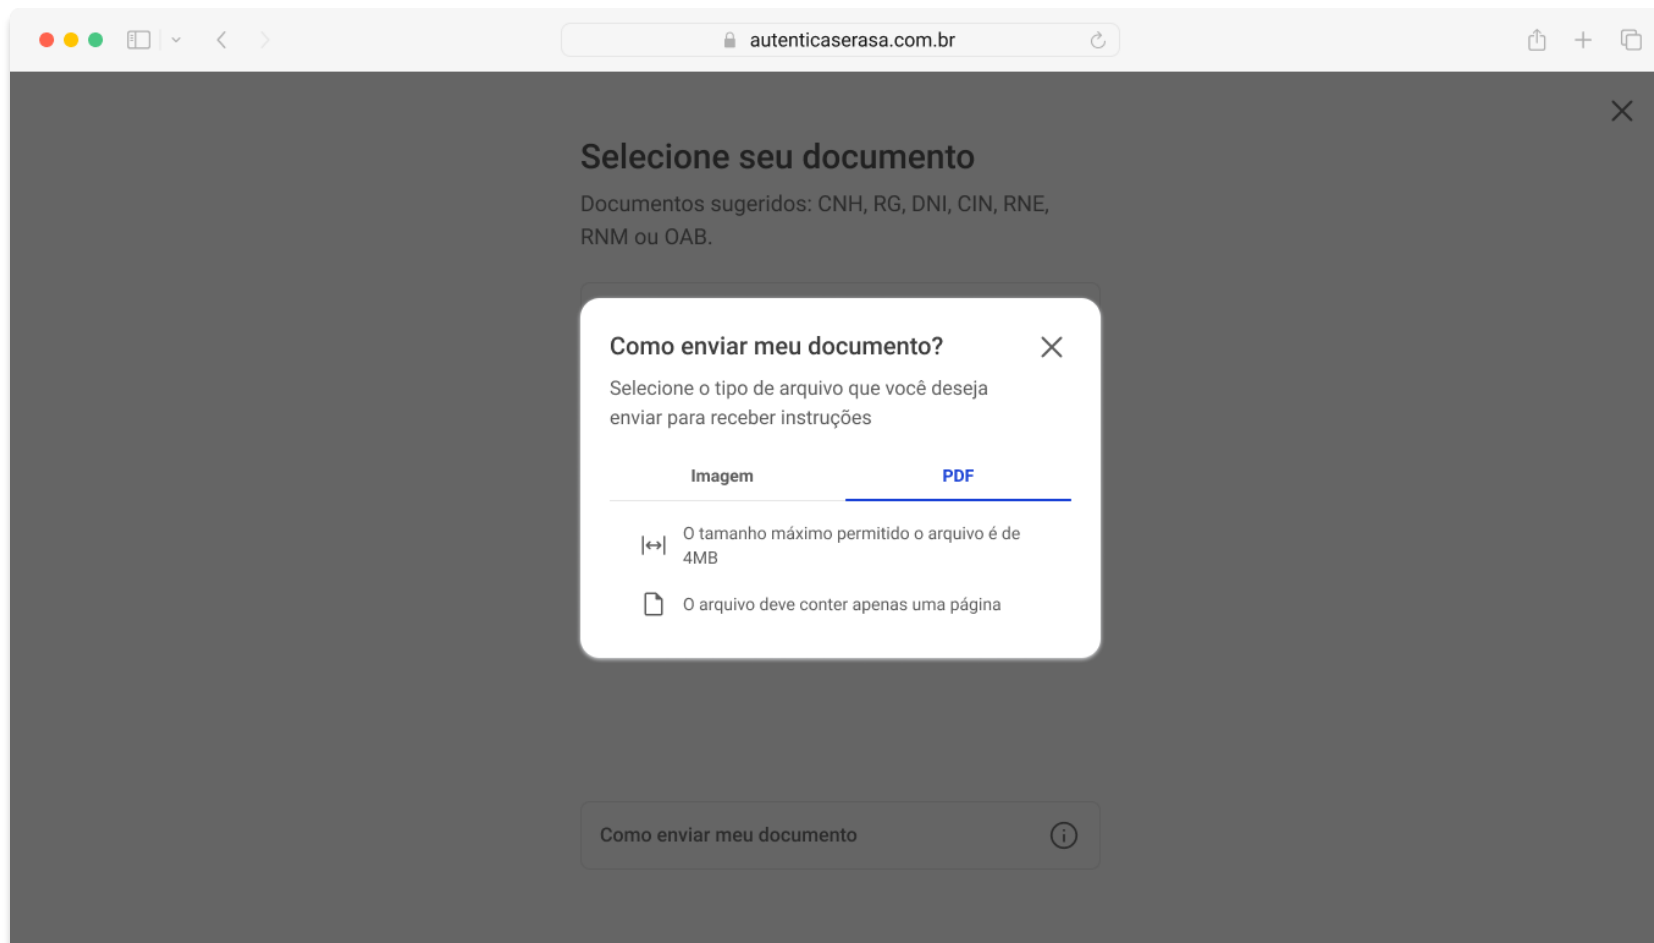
autenticaserasa.com.br

Selecione seu documento

Documentos sugeridos: CNH, RG, DNI, CIN, RNE, RNM ou OAB.

Como enviar meu documento?

Selecione o tipo de arquivo que você deseja enviar para receber instruções

Imagem

PDF

O tamanho máximo permitido o arquivo é de 4MB

O arquivo deve conter apenas uma página

Como enviar meu documento